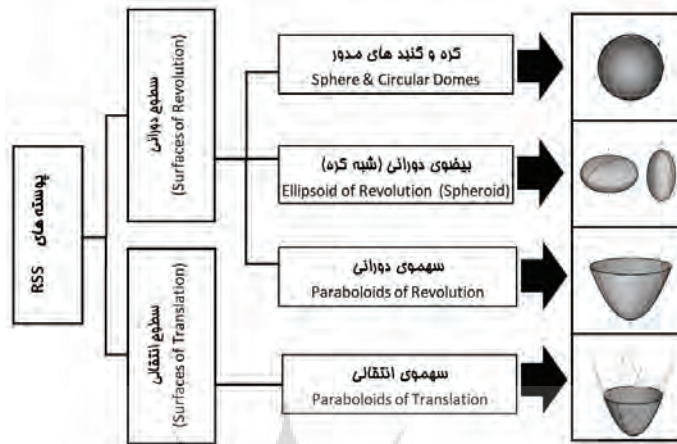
پوسته های RSS

سطوح دورانی
(Surfaces of Revolution)

سطوح انتقالی
(Surfaces of Translation)

کره و گنبد های مدور
Sphere & Circular Domes

بیضوی دورانی (شبه کره)
Ellipsoid of Revolution (Spheroid)

سهموی دورانی
Paraboloids of Revolution

سهموی انتقالی
Paraboloids of Translation